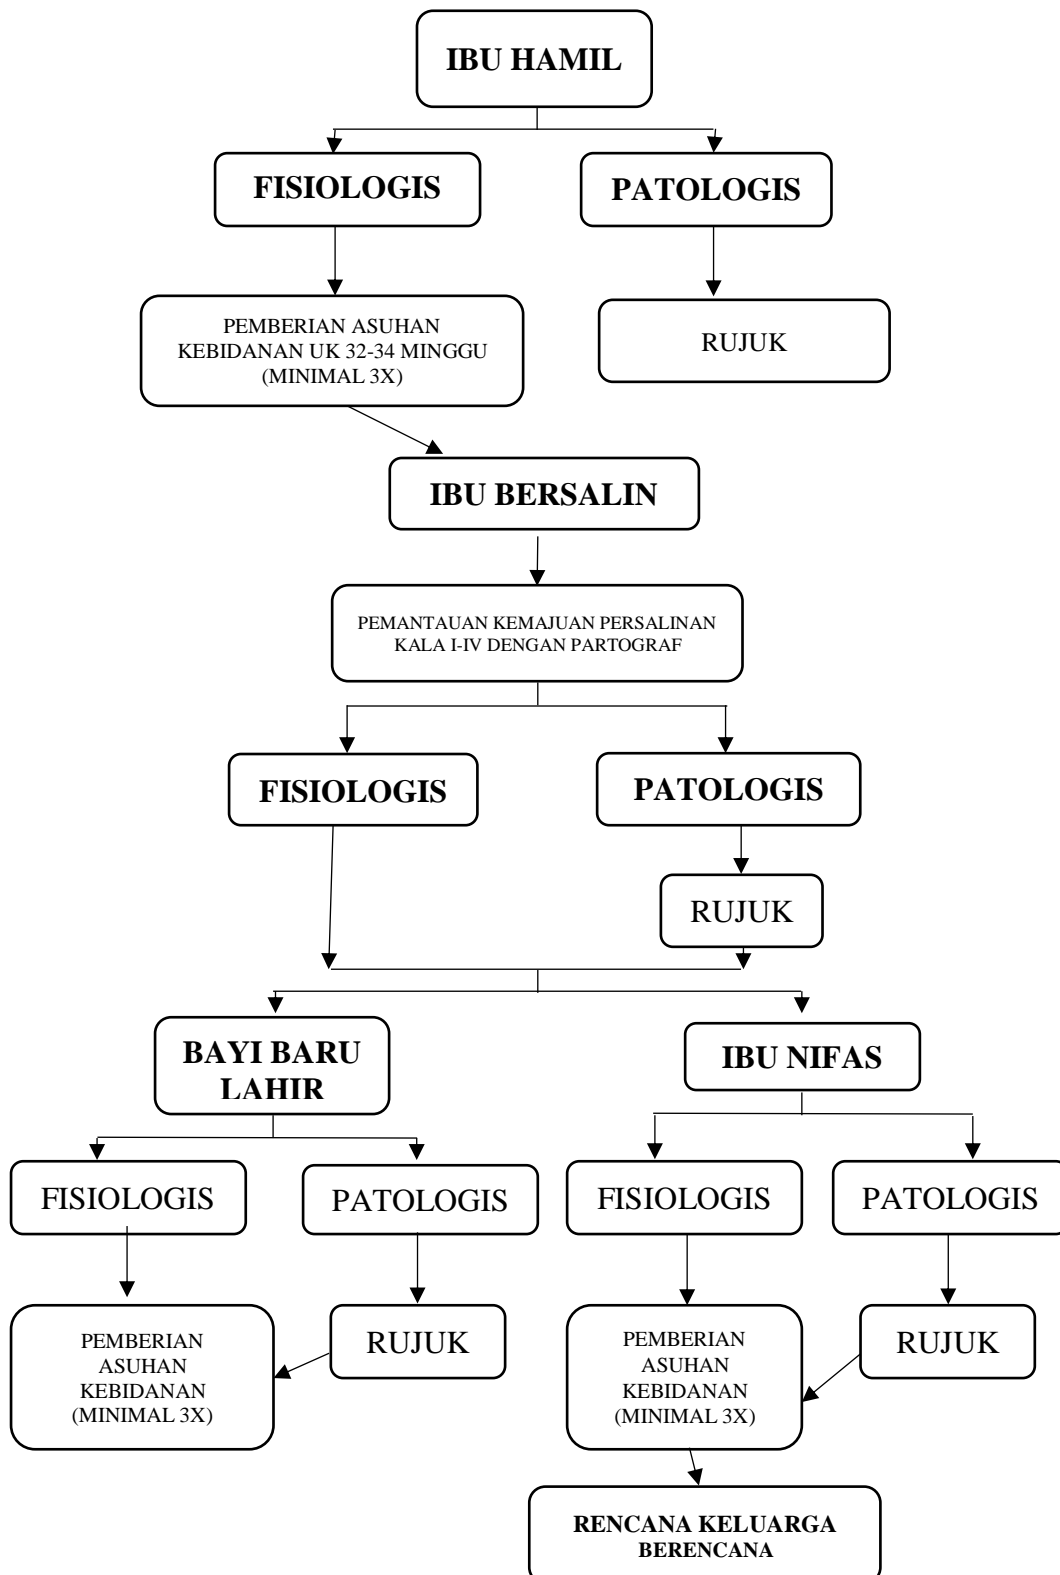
IBU HAMIL

FISIOLOGIS

PATOLOGIS

PEMBERIAN ASUHAN KEBIDANAN UK 32-34 MINGGU (MINIMAL 3X)

RUJUK

IBU BERSALIN

PEMANTAUAN KEMAJUAN PERSALINAN KALA I-IV DENGAN PARTOGRAF

FISIOLOGIS

PATOLOGIS

RUJUK

BAYI BARU LAHIR

IBU NIFAS

FISIOLOGIS

PATOLOGIS

FISIOLOGIS

PATOLOGIS

PEMBERIAN ASUHAN KEBIDANAN (MINIMAL 3X)

RUJUK

PEMBERIAN ASUHAN KEBIDANAN (MINIMAL 3X)

RUJUK

RENCANA KELUARGA BERENCANA